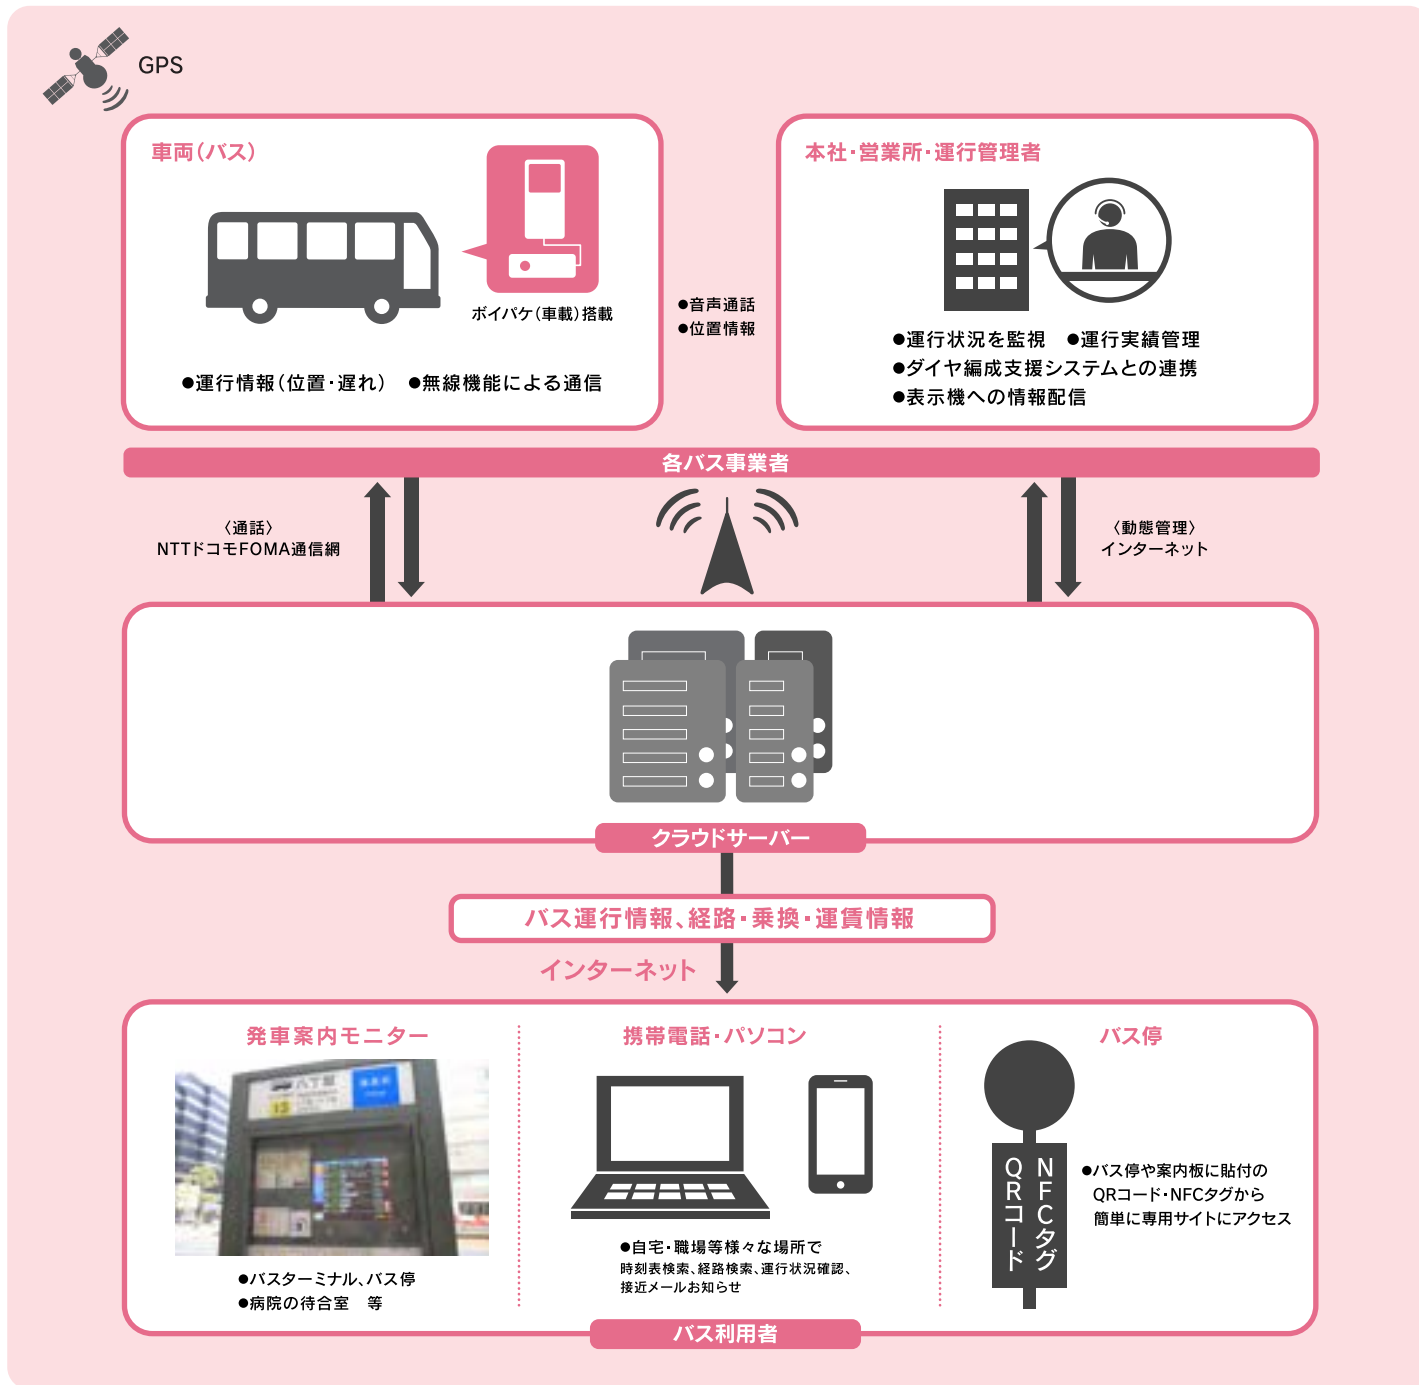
GPS

車両(バス)

ボイパケ(車載)搭載

●運行情報(位置・遅れ) ●無線機能による通信

●音声通話
●位置情報

本社・営業所・運行管理者

●運行状況を監視 ●運行実績管理
●ダイヤ編成支援システムとの連携
●表示機への情報配信

各バス事業者

〈通話〉
NTTドコモFOMA通信網

〈動態管理〉
インターネット

クラウドサーバー

バス運行情報、経路・乗換・運賃情報

インターネット

発車案内モニター

●バスターミナル、バス停
●病院の待合室 等

携帯電話・パソコン

●自宅・職場等様々な場所で
時刻表検索、経路検索、運行状況確認、接近メールお知らせ

バス停

QRコード

NFCタグ

●バス停や案内板に貼付の
QRコード・NFCタグから
簡単に専用サイトにアクセス

バス利用者